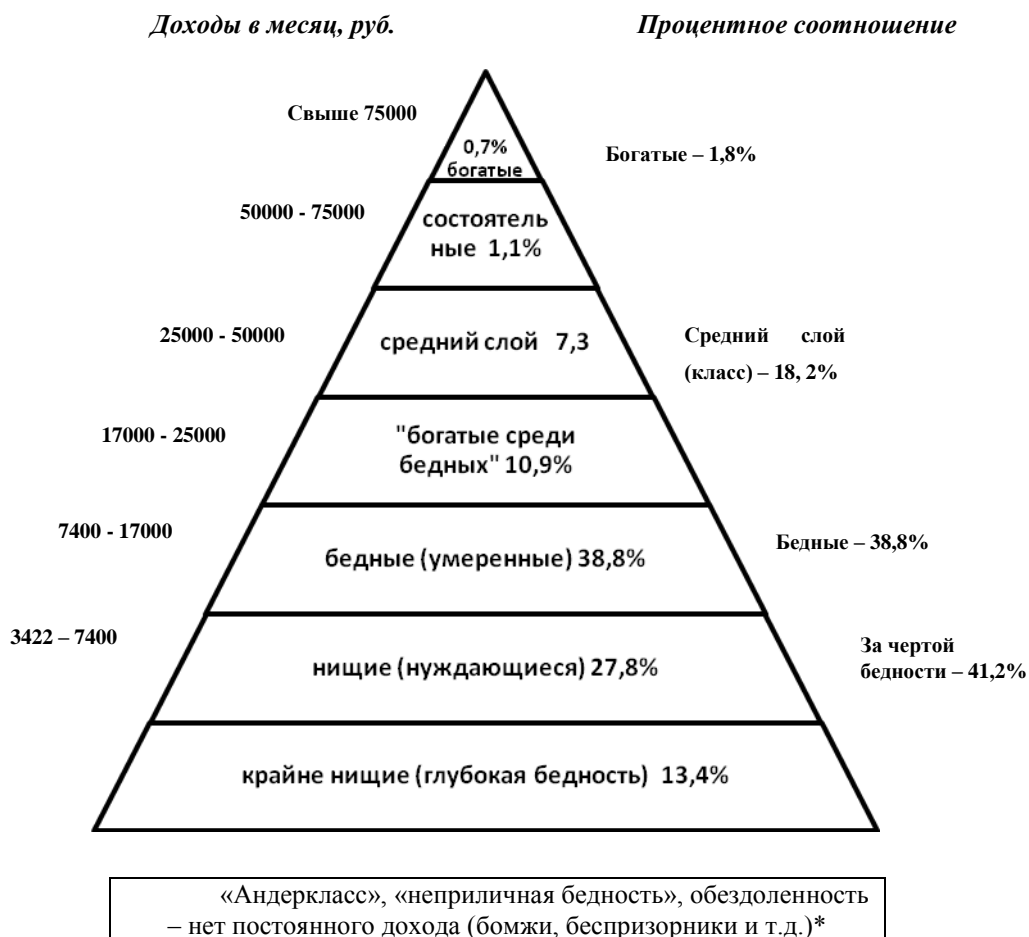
Доходы в месяц, руб.

Процентное соотношение

Свыше 75000

0,7% богатые

Богатые – 1,8%

50000 - 75000

состоятельные 1,1%

25000 - 50000

средний слой 7,3

Средний слой (класс) – 18, 2%

17000 - 25000

"богатые среди бедных" 10,9%

7400 - 17000

бедные (умеренные) 38,8%

Бедные – 38,8%

3422 – 7400

нищие (нуждающиеся) 27,8%

За чертой бедности – 41,2%

крайне нищие (глубокая бедность) 13,4%

«Андеркласс», «неприличная бедность», обездоленность – нет постоянного дохода (бомжи, беспризорники и т.д.)*